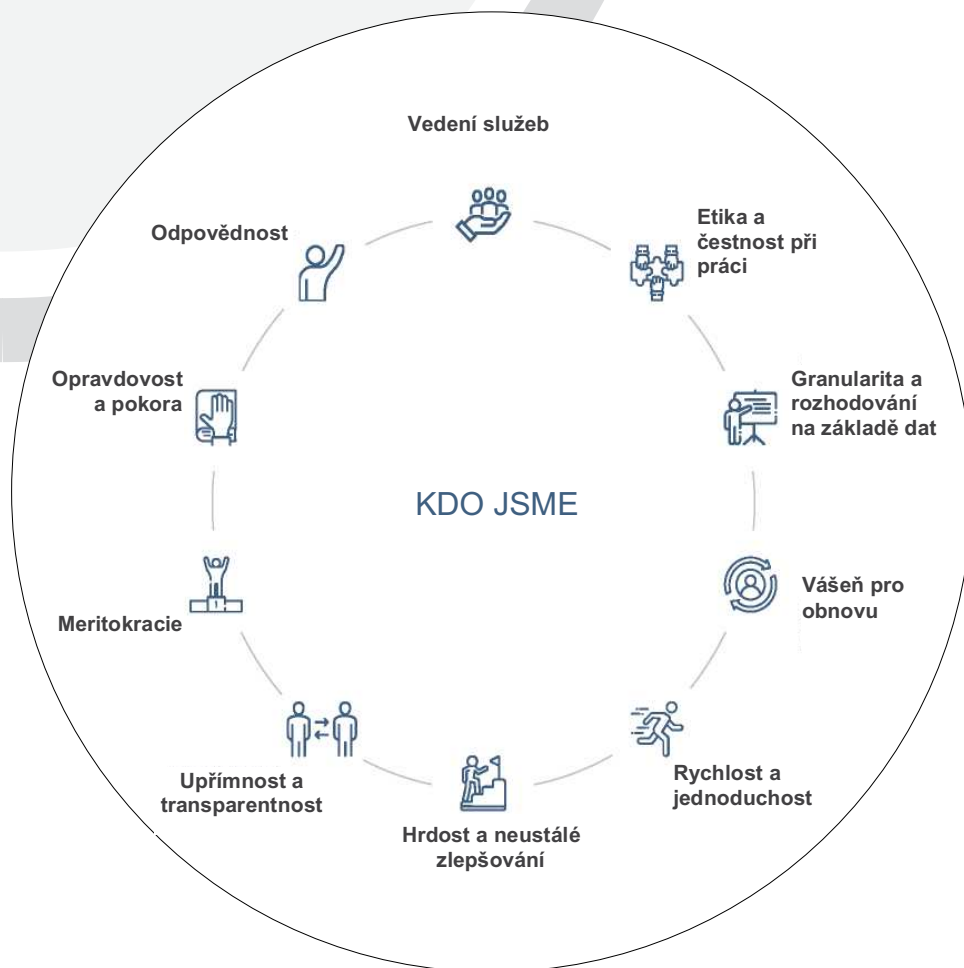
Vedení služeb

Etika a čestnost při práci

Granularita a rozhodování na základě dat

Vášeň pro obnovu

Rychlost a jednoduchost

Hrdost a neustálé zlepšování

Upřímnost a transparentnost

Meritokracie

Opravdovost a pokora

Odpovědnost

KDO JSME